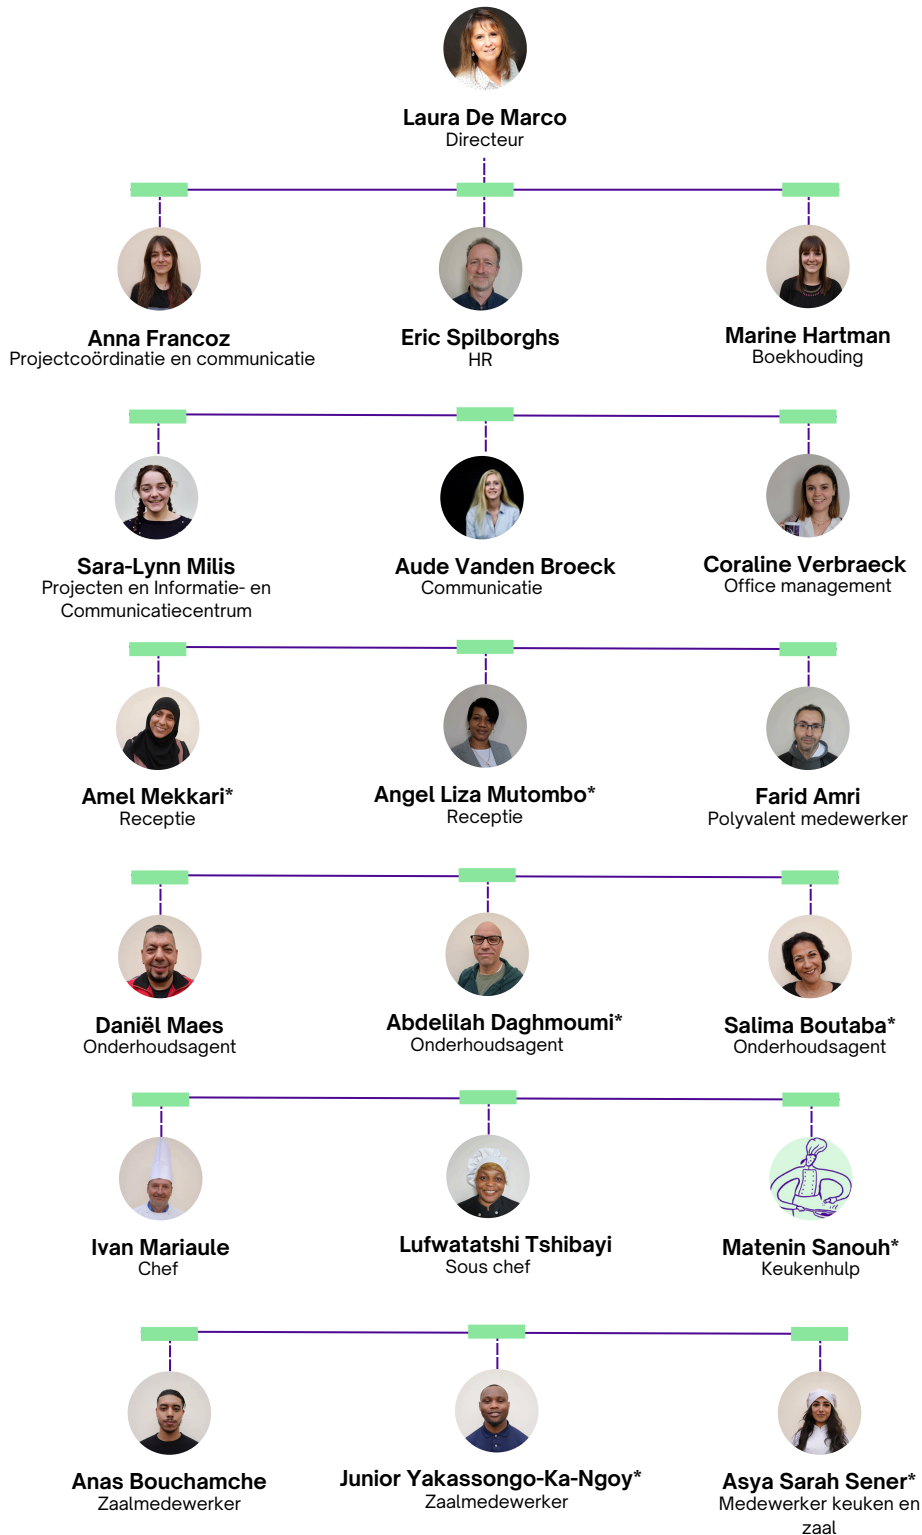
Laura De Marco
Directeur

Anna Francoz
Projectcoördinatie en communicatie

Eric Spilborghs
HR

Marine Hartman
Boekhouding

Sara-Lynn Milis
Projecten en Informatie- en Communicatiecentrum

Aude Vanden Broeck
Communicatie

Coraline Verbraeck
Office management

Amel Mekkari*
Receptie

Angel Liza Mutombo*
Receptie

Farid Amri
Polyvalent medewerker

Daniël Maes
Onderhoudsagent

Abdelilah Daghmoumi*
Onderhoudsagent

Salima Boutaba*
Onderhoudsagent

Ivan Mariaule
Chef

Lufwatatshi Tshibayi
Sous chef

Matenin Sanouh*
Keukenhulp

Anas Bouchamche
Zaalmedewerker

Junior Yakassongo-Ka-Ngoy*
Zaalmedewerker

Asya Sarah Sener*
Medewerker keuken en zaal